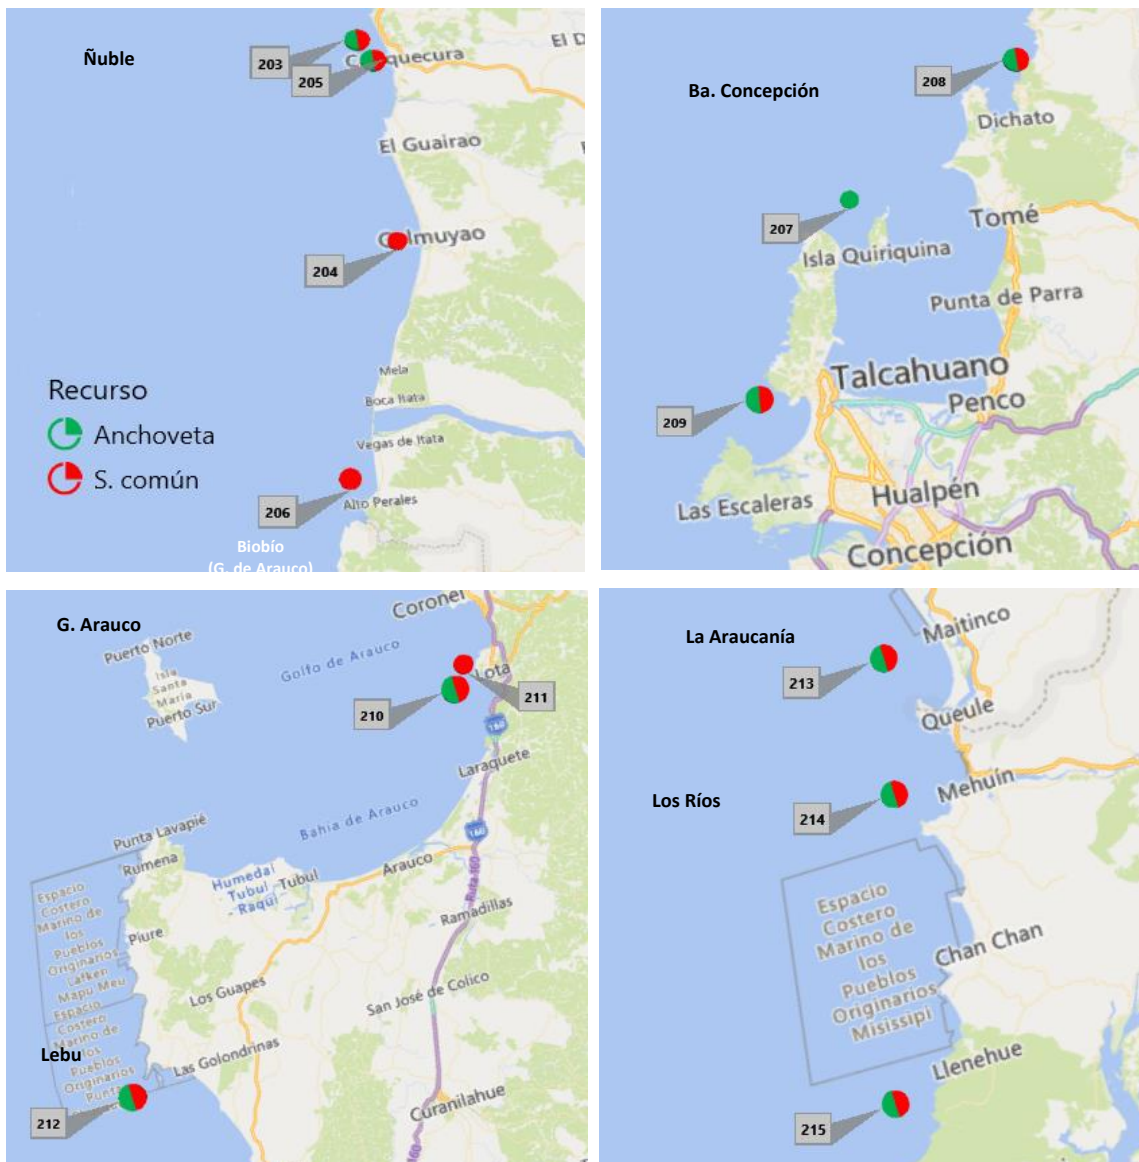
Ñuble

203

205

C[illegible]quecura

El D

El Guairao

C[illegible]lmuyao

204

Recurso

Anchoveta

S. común

Mela

Boca Itata

Vegas de Itata

206

Alto Perales

Biobío

(G. de Arauco)

Ba. Concepción

208

Dichato

207

Tomé

Isla Quiriquina

Punta de Parra

Talcahuano

209

Penco

Las Escaleras

Hualpén

Concepción

G. Arauco

Coronel

Puerto Norte

Golfo de Arauco

Isla Santa María

Puerto Sur

Lota

210

211

160

Laraquete

Punta Lavapié

Bahía de Arauco

160

Rumena

Espacio Costero Marino de los Pueblos Originarios Lafken Mapu Meu

Humedal Tubul Raqui

Tubul

Arauco

Piure

Ramadillas

Ruta 160

Los Guapes

Espacio Costero Marino de los Pueblos Originarios Punta

San José de Colico

Lebu

Las Golondrinas

212

Curanilahue

La Araucanía

Maitinco

213

Queule

Los Ríos

214

Mehuín

Espacio Costero Marino de los Pueblos Originarios Mississipi

Chan Chan

Llenehue

215